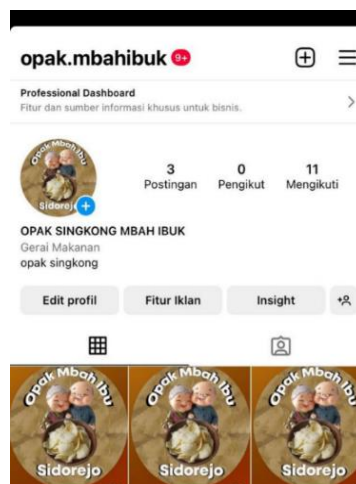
opak.mbahibuk 9+

Professional Dashboard
Fitur dan sumber informasi khusus untuk bisnis.

Opak Mbah Ibu
Sidorejo

3
Postingan

0
Pengikut

11
Mengikuti

OPAK SINGKONG MBAH IBUK
Gerai Makanan
opak singkong

Edit profil
Fitur Iklan
Insight

Opak Mbah Ibu
Sidorejo

Opak Mbah Ibu
Sidorejo

Opak Mbah Ibu
Sidorejo